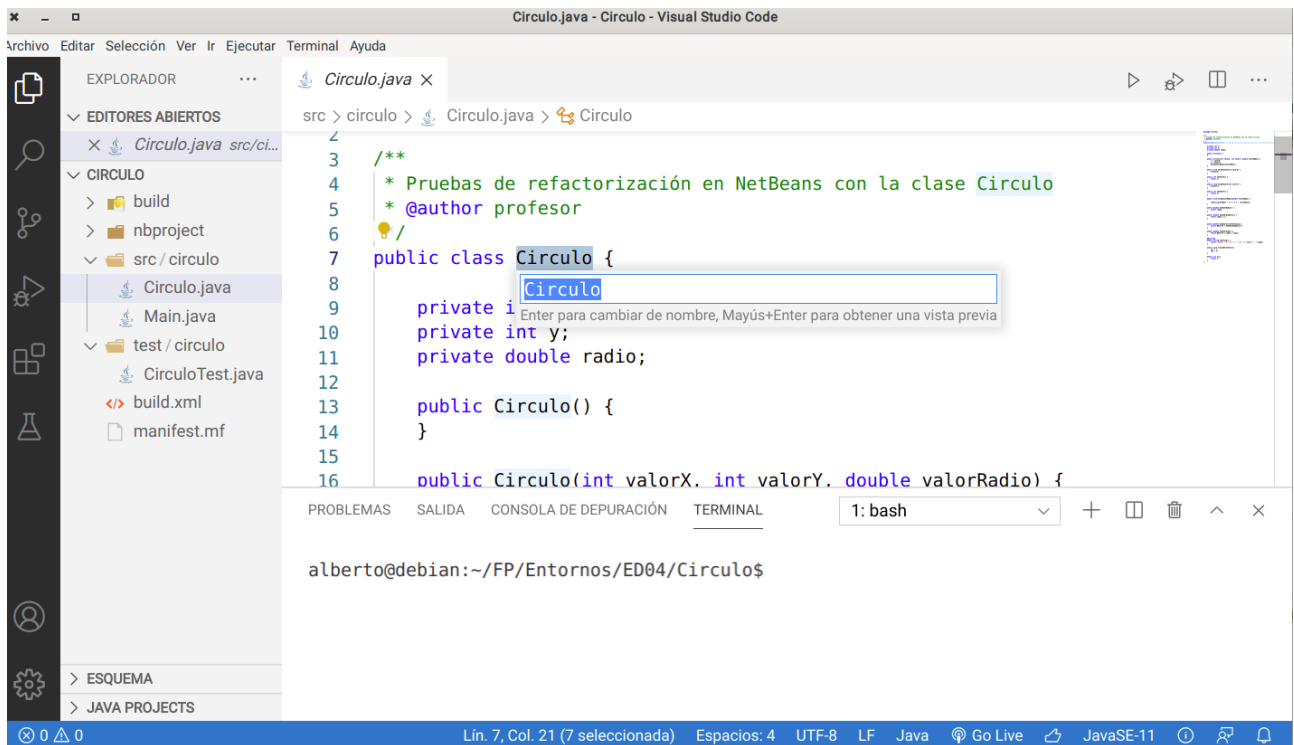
Circulo.java - Circulo - Visual Studio Code

Archivo Editar Selección Ver Ir Ejecutar Terminal Ayuda

EXPLORADOR ···

EDITORES ABIERTOS
× Circulo.java src/ci...

CIRCULO
build
nbproject
src / circulo
Circulo.java
Main.java
test / circulo
CirculoTest.java
build.xml
manifest.mf

ESQUEMA
JAVA PROJECTS

Circulo.java ×

src > circulo > Circulo.java > Circulo

2
3 /**
4 * Pruebas de refactorización en NetBeans con la clase Circulo
5 * @author profesor
6 */
7 public class Circulo {
8
9 private i
10 private int y;
11 private double radio;
12
13 public Circulo() {
14 }
15
16 public Circulo(int valorX, int valorY, double valorRadio) {

Circulo
Enter para cambiar de nombre, Mayús+Enter para obtener una vista previa

PROBLEMAS SALIDA CONSOLA DE DEPURACIÓN TERMINAL 1: bash

alberto@debian:~/FP/Entornos/ED04/Circulo$

⊗ 0 ⚠ 0 Lín. 7, Col. 21 (7 seleccionada) Espacios: 4 UTF-8 LF Java Go Live JavaSE-11